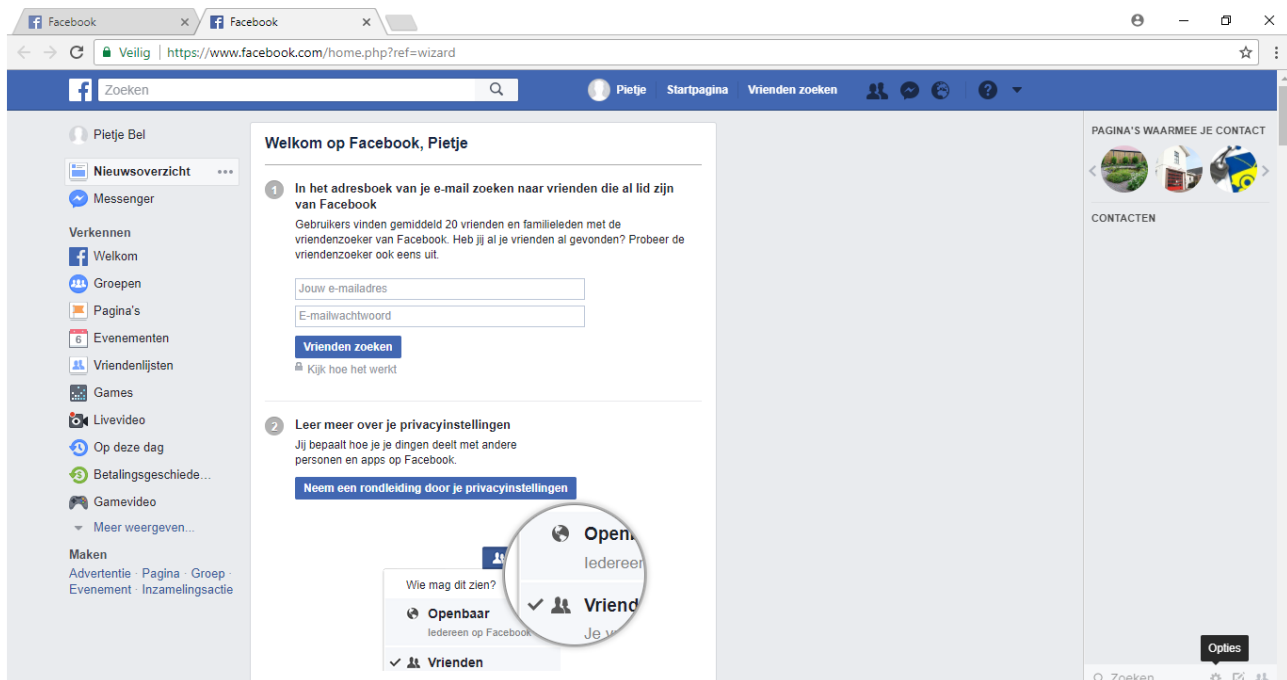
Facebook
Facebook

Veilig | https://www.facebook.com/home.php?ref=wizard

Zoeken
Pietje Startpagina Vrienden zoeken

Pietje Bel
Nieuwsoverzicht
Messenger
Verkennen
Welkom
Groepen
Pagina's
Evenementen
Vriendenlijsten
Games
Livevideo
Op deze dag
Betalingsgeschiede...
Gamevideo
Meer weergeven...
Maken
Advertentie · Pagina · Groep · Evenement · Inzamelingsactie

Welkom op Facebook, Pietje

1 In het adresboek van je e-mail zoeken naar vrienden die al lid zijn van Facebook
Gebruikers vinden gemiddeld 20 vrienden en familieleden met de vriendenzoeker van Facebook. Heb jij al je vrienden al gevonden? Probeer de vriendenzoeker ook eens uit.
Jouw e-mailadres
E-mailwachtwoord
Vrienden zoeken
Kijk hoe het werkt

2 Leer meer over je privacyinstellingen
Jij bepaalt hoe je je dingen deelt met andere personen en apps op Facebook.
Neem een rondleiding door je privacyinstellingen

Wie mag dit zien?
Openbaar
Iedereen op Facebook
Vrienden
Openb
Iedereen
Vriend
Je v

PAGINA'S WAARMEE JE CONTACT
CONTACTEN
Opties
Zoeken